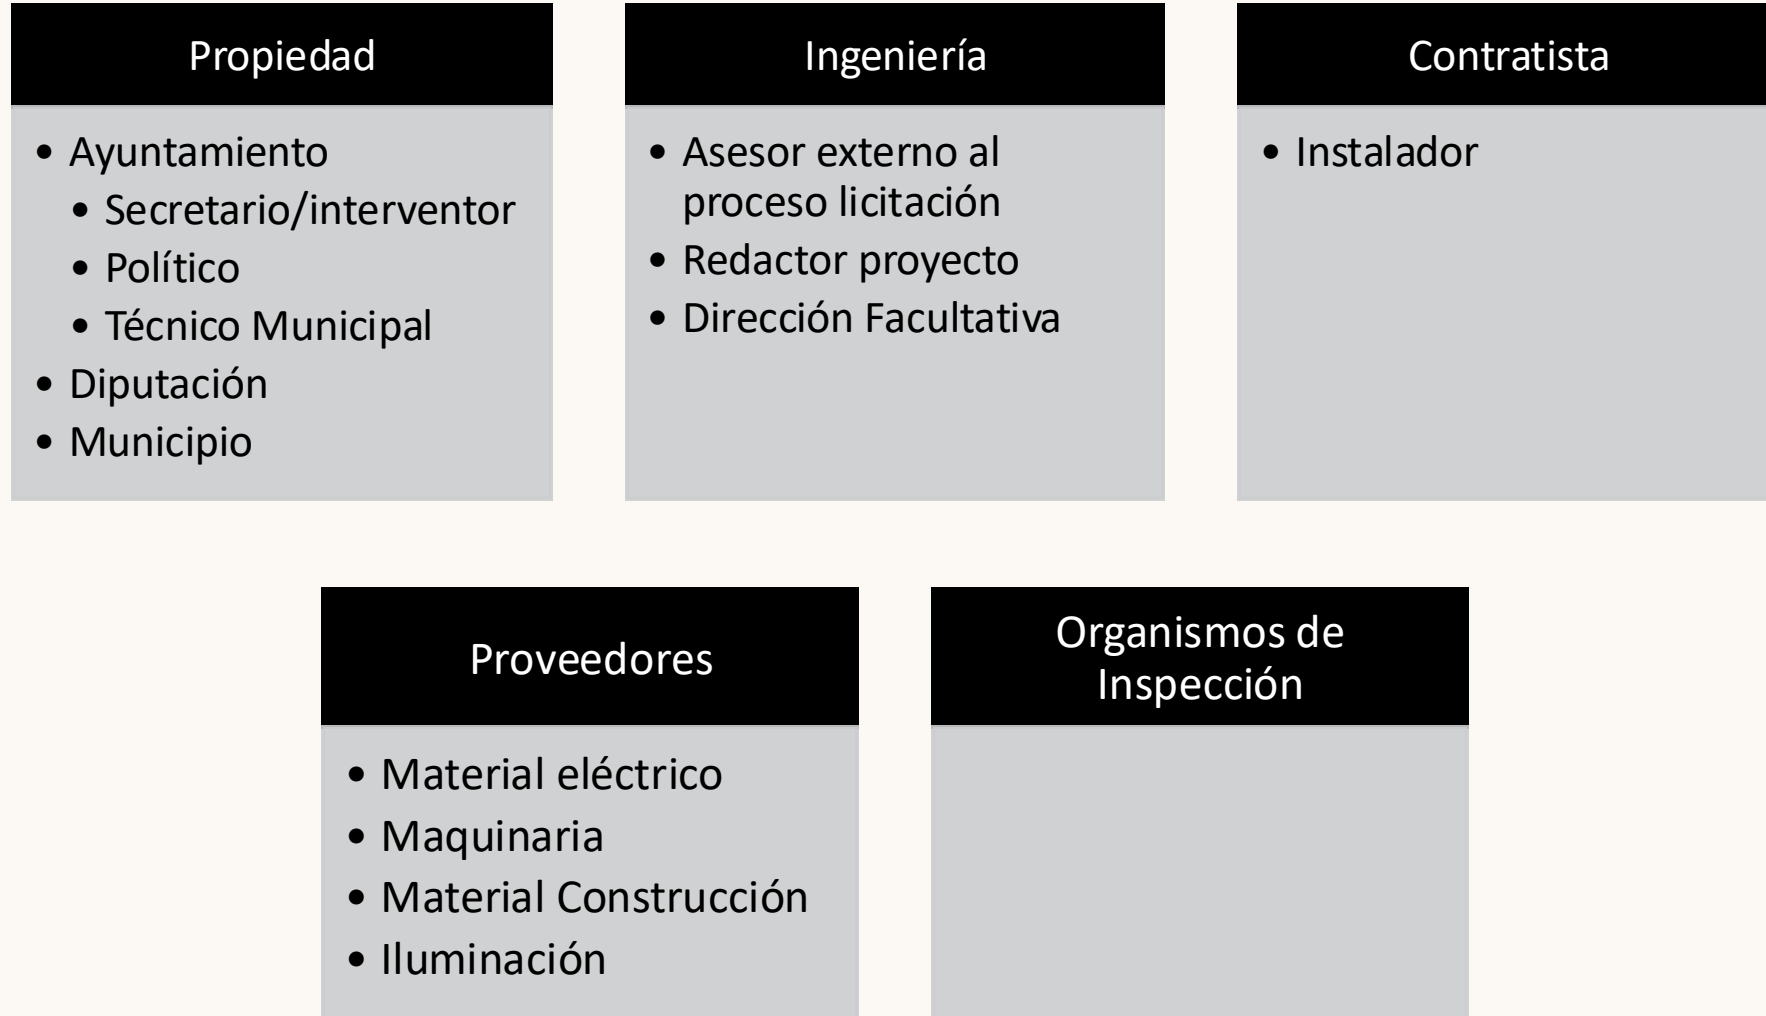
Propiedad

- Ayuntamiento
  - Secretario/interventor
  - Político
  - Técnico Municipal
- Diputación
- Municipio

Ingeniería

- Asesor externo al proceso licitación
- Redactor proyecto
- Dirección Facultativa

Contratista

- Instalador

Proveedores

- Material eléctrico
- Maquinaria
- Material Construcción
- Iluminación

Organismos de Inspección